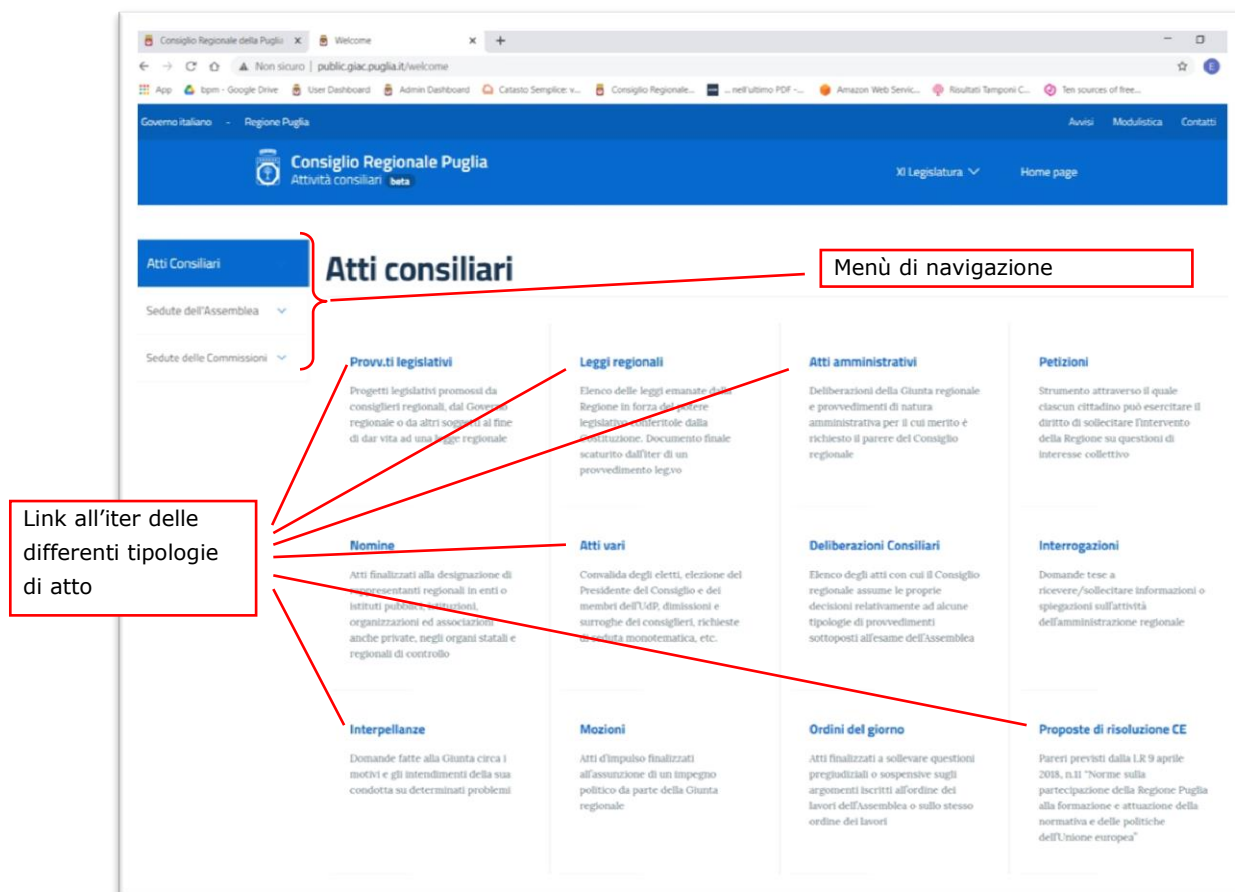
Consiglio Regionale della Puglia × Welcome × +

Non sicuro | public.giac.puglia.it/welcome

App bpm - Google Drive User Dashboard Admin Dashboard Catasto Semplice: v... Consiglio Regionale... ...nell'ultimo PDF -... Amazon Web Servic... Risultati Tamponi C... Ten sources of free...

Governo italiano - Regione Puglia

Avvisi Modulistica Contatti

Consiglio Regionale Puglia
Attività consiliari beta

XI Legislatura

Home page

Atti Consiliari

Sedute dell'Assemblea

Sedute delle Commissioni

Atti consiliari

Menù di navigazione

Provv.ti legislativi
Progetti legislativi promossi da consiglieri regionali, dal Governo regionale o da altri soggetti al fine di dar vita ad una legge regionale

Leggi regionali
Elenco delle leggi emanate dalla Regione in forza del potere legislativo conferitole dalla Costituzione. Documento finale scaturito dall'iter di un provvedimento leg.vo

Atti amministrativi
Deliberazioni della Giunta regionale e provvedimenti di natura amministrativa per il cui merito è richiesto il parere del Consiglio regionale

Petizioni
Strumento attraverso il quale ciascun cittadino può esercitare il diritto di sollecitare l'intervento della Regione su questioni di interesse collettivo

Link all'iter delle differenti tipologie di atto

Nomine
Atti finalizzati alla designazione di rappresentanti regionali in enti o istituti pubblici, istituzioni, organizzazioni ed associazioni anche private, negli organi statali e regionali di controllo

Atti vari
Convalida degli eletti, elezione del Presidente del Consiglio e dei membri dell'UdP, dimissioni e surroghe dei consiglieri, richieste di seduta monotematica, etc.

Deliberazioni Consiliari
Elenco degli atti con cui il Consiglio regionale assume le proprie decisioni relativamente ad alcune tipologie di provvedimenti sottoposti all'esame dell'Assemblea

Interrogazioni
Domande tese a ricevere/sollecitare informazioni o spiegazioni sull'attività dell'amministrazione regionale

Interpellanze
Domande fatte alla Giunta circa i motivi e gli intendimenti della sua condotta su determinati problemi

Mozioni
Atti d'impulso finalizzati all'assunzione di un impegno politico da parte della Giunta regionale

Ordini del giorno
Atti finalizzati a sollevare questioni pregiudiziali o sospensive sugli argomenti iscritti all'ordine dei lavori dell'Assemblea o sullo stesso ordine dei lavori

Proposte di risoluzione CE
Pareri previsti dalla l.R 9 aprile 2018, n.11 "Norme sulla partecipazione della Regione Puglia alla formazione e attuazione della normativa e delle politiche dell'Unione europea"